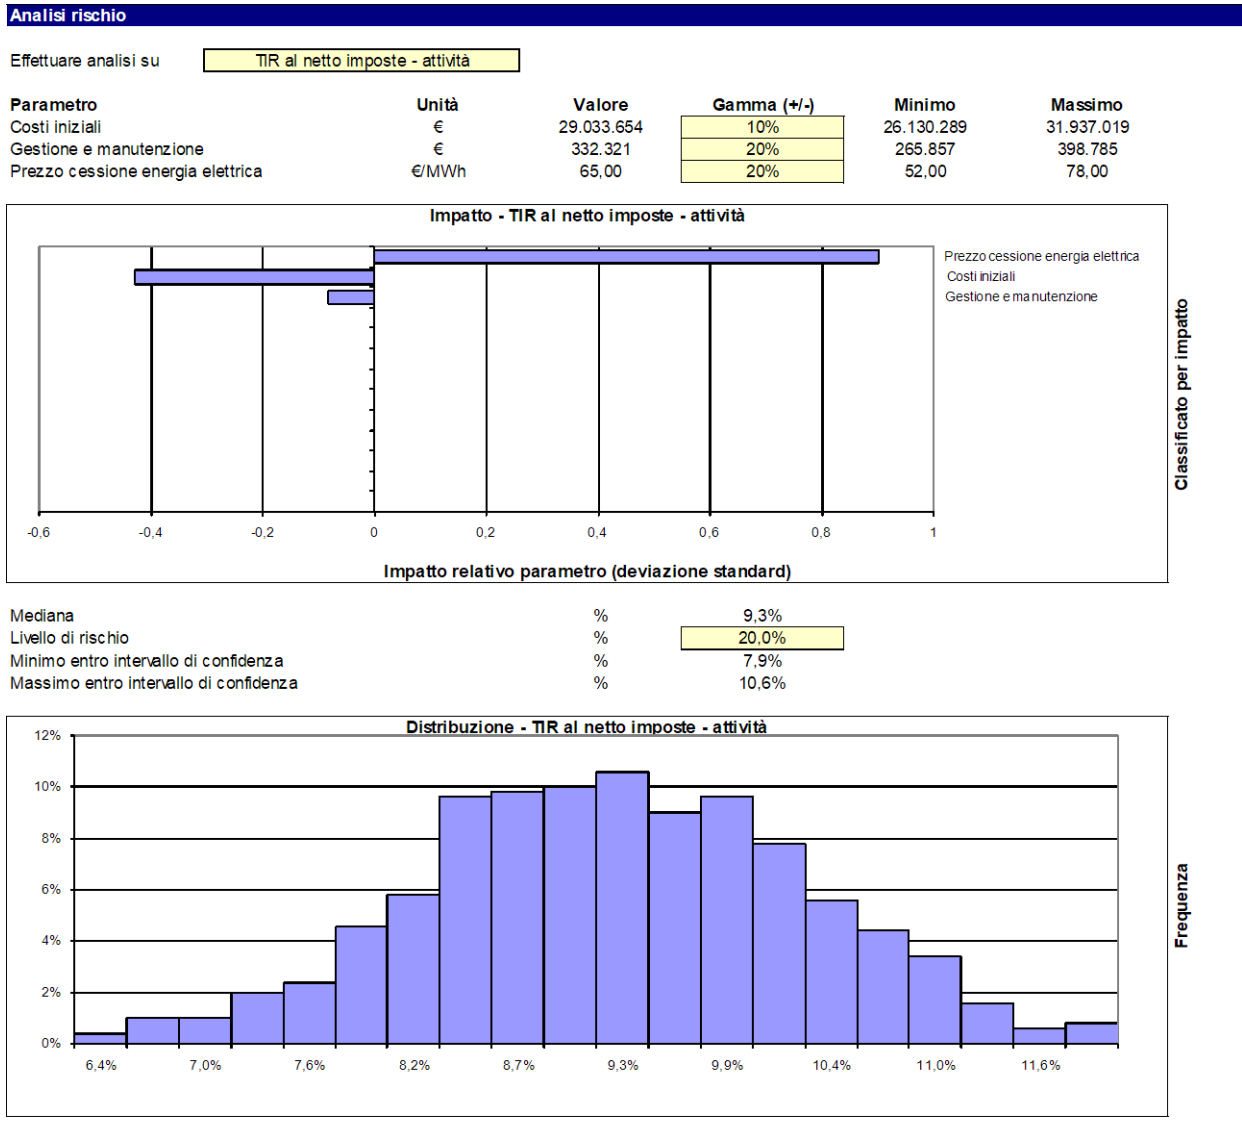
Analisi rischio

Effettuare analisi su TIR al netto imposte - attività

| Parametro | Unità | Valore | Gamma (+/-) | Minimo | Massimo |
|---|---|---|---|---|---|
| Costi iniziali | € | 29.033.654 | 10% | 26.130.289 | 31.937.019 |
| Gestione e manutenzione | € | 332.321 | 20% | 265.857 | 398.785 |
| Prezzo cessione energia elettrica | €/MWh | 65,00 | 20% | 52,00 | 78,00 |

Impatto - TIR al netto imposte - attività

Prezzo cessione energia elettrica
Costi iniziali
Gestione e manutenzione

Classificato per impatto

-0,6 -0,4 -0,2 0 0,2 0,4 0,6 0,8 1

Impatto relativo parametro (deviazione standard)

| Mediana | % | 9,3% |
|---|---|---|
| Livello di rischio | % | 20,0% |
| Minimo entro intervallo di confidenza | % | 7,9% |
| Massimo entro intervallo di confidenza | % | 10,6% |

Distribuzione - TIR al netto imposte - attività

12%
10%
8%
6%
4%
2%
0%

6,4% 7,0% 7,6% 8,2% 8,7% 9,3% 9,9% 10,4% 11,0% 11,6%

Frequenza